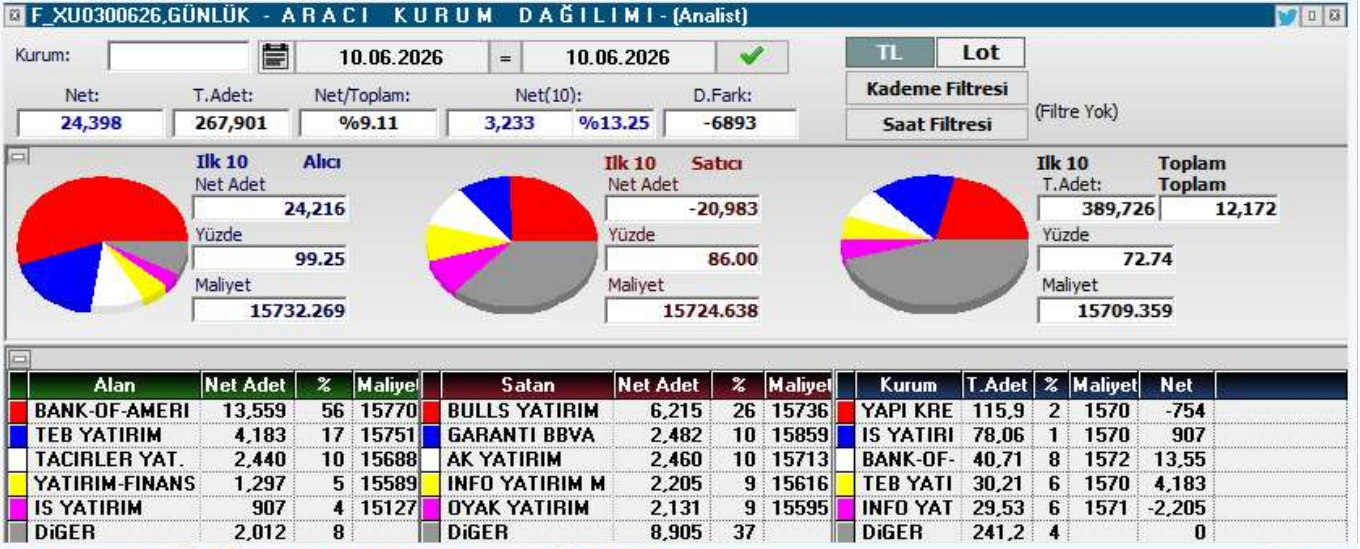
F_XU0300626,GÜNLÜK - ARACI KURUM DAĞILIMI - (Analist)

Kurum: 10.06.2026 = 10.06.2026

TL Lot

Kademe Filtresi

Saat Filtresi

(Filtre Yok)

| Net: | T.Adet: | Net/Toplam: | Net(10): | | D.Fark: |
|---|---|---|---|---|---|
| 24,398 | 267,901 | %9.11 | 3,233 | %13.25 | -6893 |

Ilk 10 Alıcı
Net Adet
24,216
Yüzde
99.25
Maliyet
15732.269

Ilk 10 Satıcı
Net Adet
-20,983
Yüzde
86.00
Maliyet
15724.638

Ilk 10 Toplam
T.Adet: Toplam
389,726 12,172
Yüzde
72.74
Maliyet
15709.359

| Alan | Net Adet | % | Maliyet |
|---|---|---|---|
| BANK-OF-AMERI | 13,559 | 56 | 15770 |
| TEB YATIRIM | 4,183 | 17 | 15751 |
| TACIRLER YAT. | 2,440 | 10 | 15688 |
| YATIRIM-FINANS | 1,297 | 5 | 15589 |
| IS YATIRIM | 907 | 4 | 15127 |
| DiGER | 2,012 | 8 | |

| Satan | Net Adet | % | Maliyet |
|---|---|---|---|
| BULLS YATIRIM | 6,215 | 26 | 15736 |
| GARANTI BBVA | 2,482 | 10 | 15859 |
| AK YATIRIM | 2,460 | 10 | 15713 |
| INFO YATIRIM M | 2,205 | 9 | 15616 |
| OYAK YATIRIM | 2,131 | 9 | 15595 |
| DiGER | 8,905 | 37 | |

| Kurum | T.Adet | % | Maliyet | Net |
|---|---|---|---|---|
| YAPI KRE | 115,9 | 2 | 1570 | -754 |
| IS YATIRI | 78,06 | 1 | 1570 | 907 |
| BANK-OF- | 40,71 | 8 | 1572 | 13,55 |
| TEB YATI | 30,21 | 6 | 1570 | 4,183 |
| INFO YAT | 29,53 | 6 | 1571 | -2,205 |
| DiGER | 241,2 | 4 | | 0 |